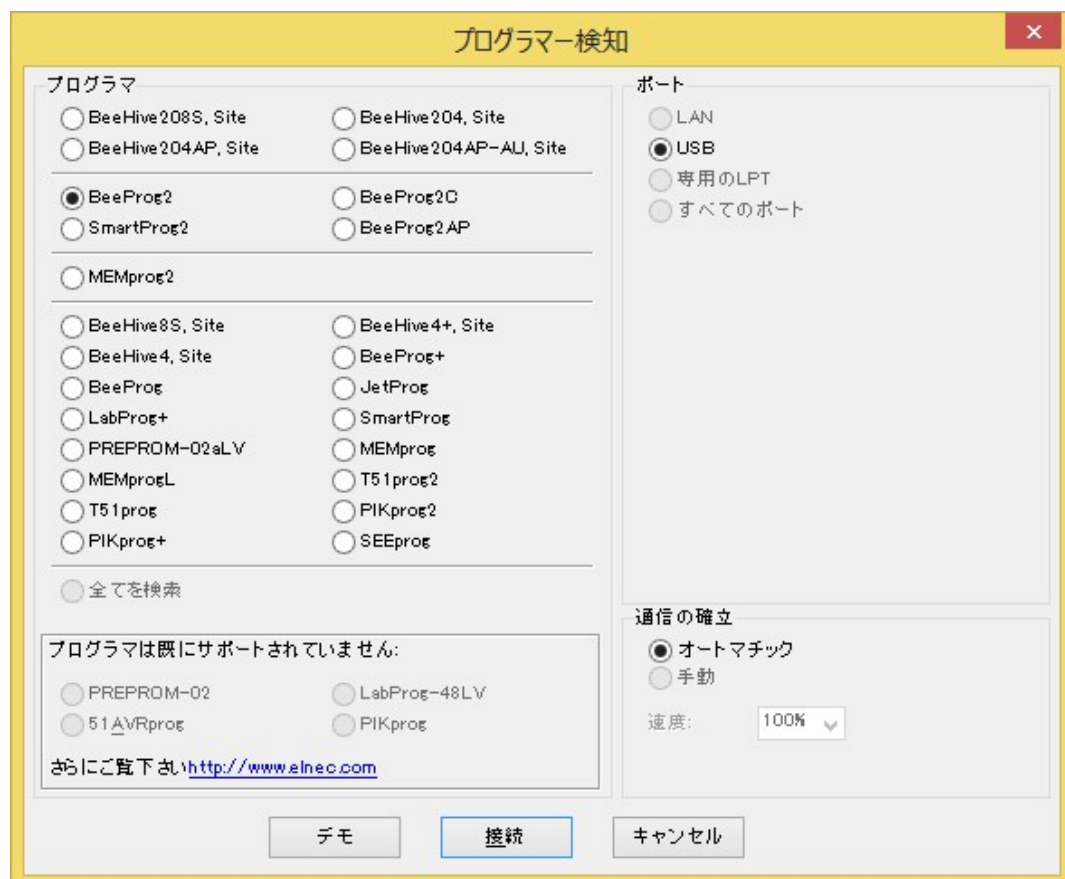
プログラマー検知

プログラマ

BeeHive208S, Site
BeeHive204, Site
BeeHive204AP, Site
BeeHive204AP-AU, Site

BeeProg2
BeeProg2C
SmartProg2
BeeProg2AP

MEMprog2

BeeHive8S, Site
BeeHive4+, Site
BeeHive4, Site
BeeProg+
BeeProg
JetProg
LabProg+
SmartProg
PREPROM-02aLV
MEMprog
MEMprogL
T51prog2
T51prog
PIKprog2
PIKprog+
SEEprog

全てを検索

プログラマは既にサポートされていません:

PREPROM-02
LabProg-48LV
51AVRprog
PIKprog

さらにご覧下さい http://www.elnec.com

ポート

LAN
USB
専用のLPT
すべてのポート

通信の確立

オートマチック
手動

速度: 100%

デモ
接続
キャンセル